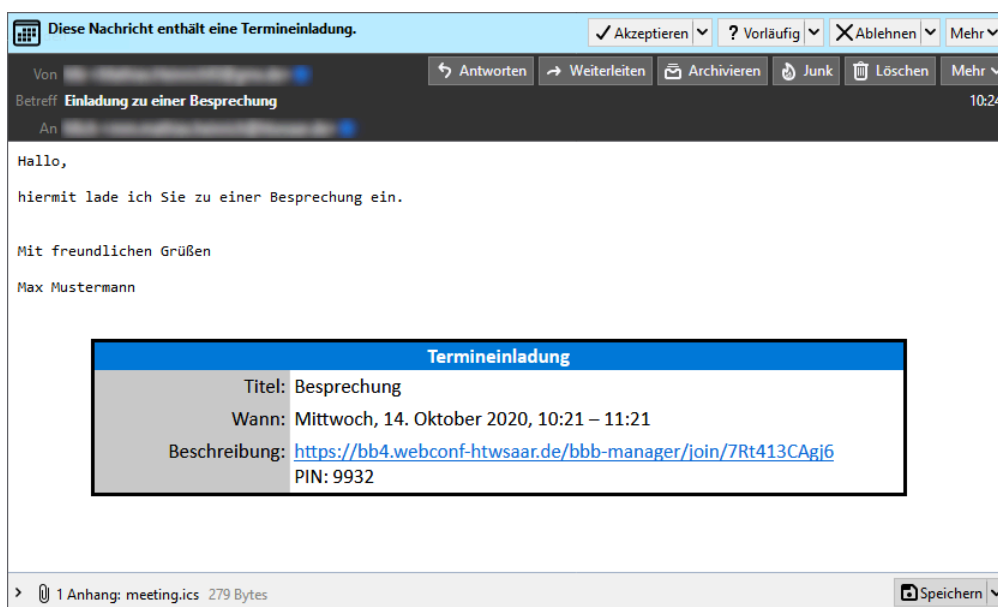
Diese Nachricht enthält eine Termineinladung.

Akzeptieren | Vorläufig | Ablehnen | Mehr

Von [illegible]

Antworten | Weiterleiten | Archivieren | Junk | Löschen | Mehr

Betreff Einladung zu einer Besprechung

10:2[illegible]

An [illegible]

Hallo,

hiermit lade ich Sie zu einer Besprechung ein.

Mit freundlichen Grüßen

Max Mustermann

| Termineinladung | |
|---|---|
| Titel: | Besprechung |
| Wann: | Mittwoch, 14. Oktober 2020, 10:21 – 11:21 |
| Beschreibung: | https://bb4.webconf-htwsaar.de/bbb-manager/join/7Rt413CAgj6 PIN: 9932 |

1 Anhang: meeting.ics 279 Bytes

Speichern